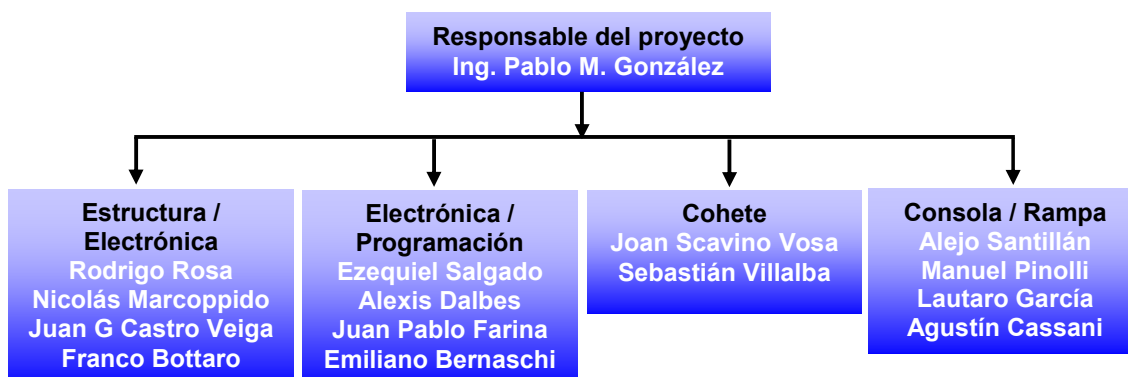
Responsable del proyecto
Ing. Pablo M. González

Estructura / Electrónica
Rodrigo Rosa
Nicolás Marcoppido
Juan G Castro Veiga
Franco Bottaro

Electrónica / Programación
Ezequiel Salgado
Alexis Dalbes
Juan Pablo Farina
Emiliano Bernaschi

Cohete
Joan Scavino Vosa
Sebastián Villalba

Consola / Rampa
Alejo Santillán
Manuel Pinolli
Lautaro García
Agustín Cassani